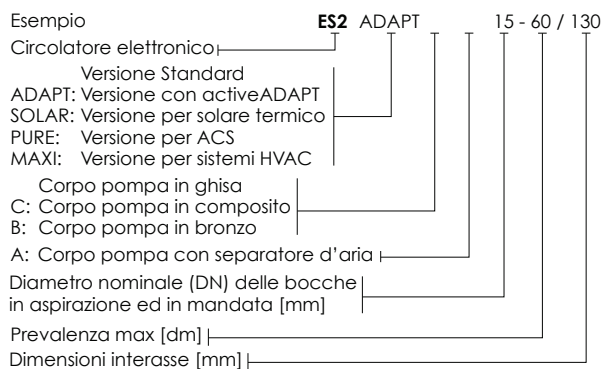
Esempio **ES2** ADAPT 15 - 60 / 130

Circolatore elettronico

Versione Standard
ADAPT: Versione con activeADAPT
SOLAR: Versione per solare termico
PURE: Versione per ACS
MAXI: Versione per sistemi HVAC

Corpo pompa in ghisa
C: Corpo pompa in composito
B: Corpo pompa in bronzo

A: Corpo pompa con separatore d'aria

Diametro nominale (DN) delle bocche in aspirazione ed in mandata [mm]

Prevalenza max [dm]

Dimensioni interasse [mm]